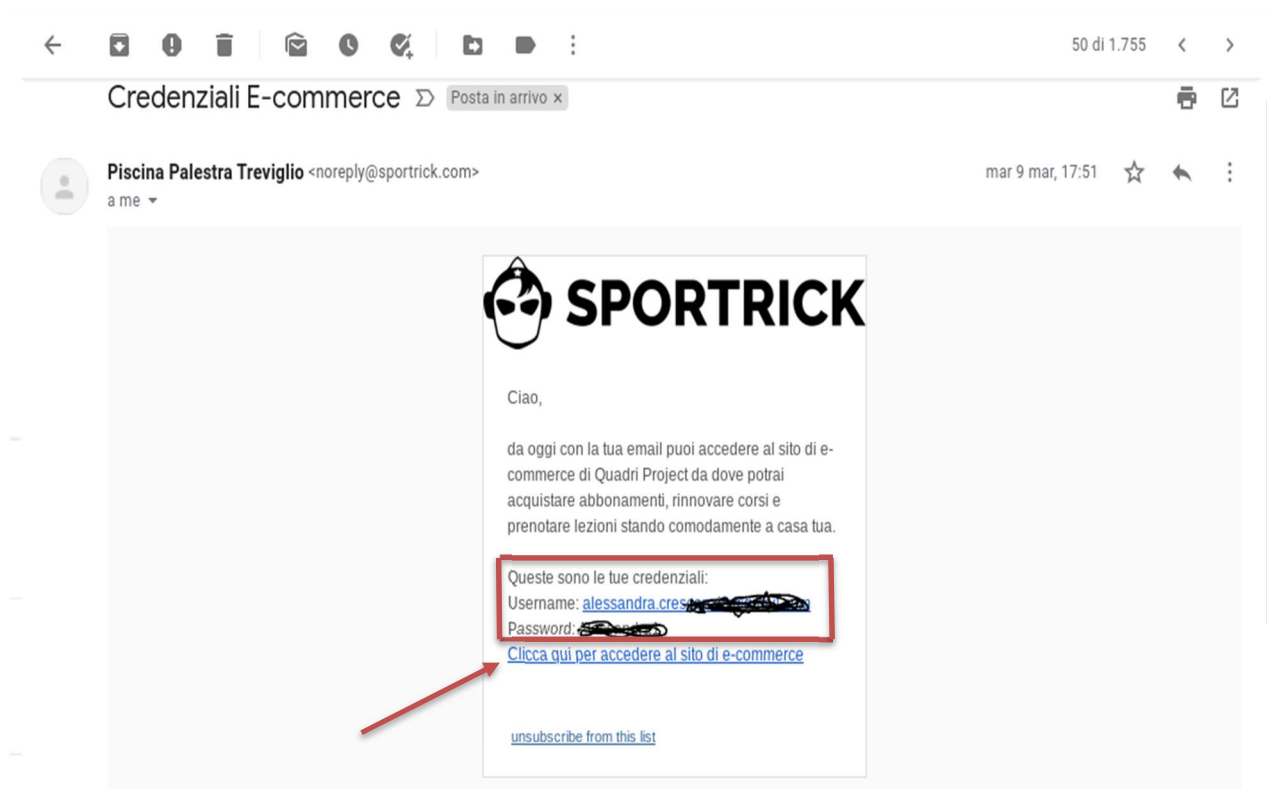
50 di 1.755

Credenziali E-commerce Posta in arrivo ×

Piscina Palestra Treviglio <noreply@sportrick.com>
a me

mar 9 mar, 17:51

SPORTRICK

Ciao,

da oggi con la tua email puoi accedere al sito di e-commerce di Quadri Project da dove potrai acquistare abbonamenti, rinnovare corsi e prenotare lezioni stando comodamente a casa tua.

Queste sono le tue credenziali:
Username: alessandra.cres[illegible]
Password: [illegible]
Clicca qui per accedere al sito di e-commerce

unsubscribe from this list